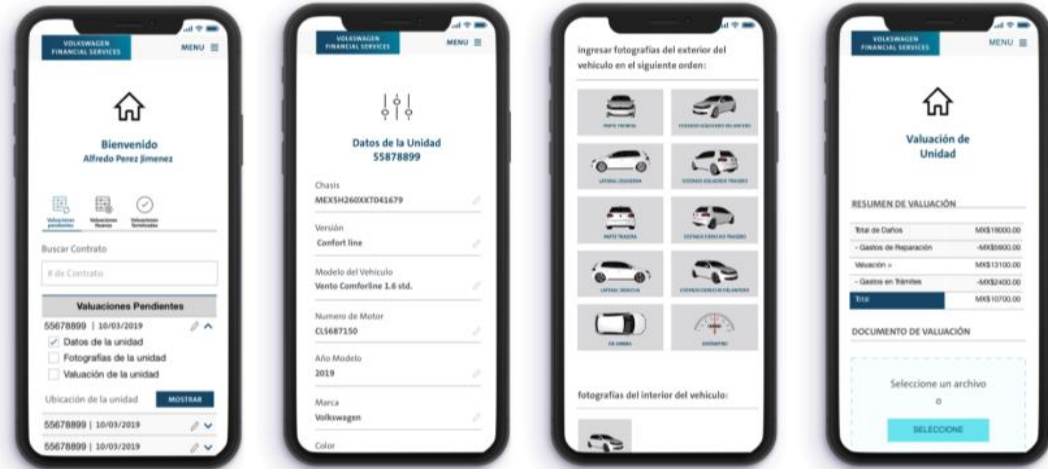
VOLKSWAGEN FINANCIAL SERVICES

MENU ≡

Bienvenido
Alfredo Perez Jimenez

Valuaciones pendientes

Valuaciones Nuevas

Valuaciones Terminadas

Buscar Contrato

# de Contrato

Valuaciones Pendientes

55678899 | 10/03/2019

Datos de la unidad

Fotografías de la unidad

Valuación de la unidad

Ubicación de la unidad

MOSTRAR

55678899 | 10/03/2019

55678899 | 10/03/2019

VOLKSWAGEN FINANCIAL SERVICES

MENU ≡

Datos de la Unidad
55878899

Chasis
MEX5H260XXT041679

Versión
Confort line

Modelo del Vehiculo
Vento Comforline 1.6 std.

Numero de Motor
CLS687150

Año Modelo
2019

Marca
Volkswagen

Color

ingresar fotografias del exterior del vehiculo en el siguiente orden:

PARTE FRONTAL

COSTADO IZQUIERDO DELANTERO

LATERAL IZQUIERDA

COSTADO IZQUIERDO TRASERO

PARTE TRASERA

COSTADO DERECHO TRASERO

LATERAL DERECHA

COSTADO DERECHO DELANTERO

EN ARRIBA

ODÓMETRO

fotografias del interior del vehiculo:

VOLKSWAGEN FINANCIAL SERVICES

MENU ≡

Valuación de Unidad

RESUMEN DE VALUACIÓN

| | |
|---|---|
| Total de Daños | MX$16000.00 |
| - Gastos de Reparación | -MX$5900.00 |
| Valuación = | MX$13100.00 |
| - Gastos en Trámites | -MX$2400.00 |
| Total | MX$10700.00 |

DOCUMENTO DE VALUACIÓN

Seleccione un archivo
o

SELECCIONE